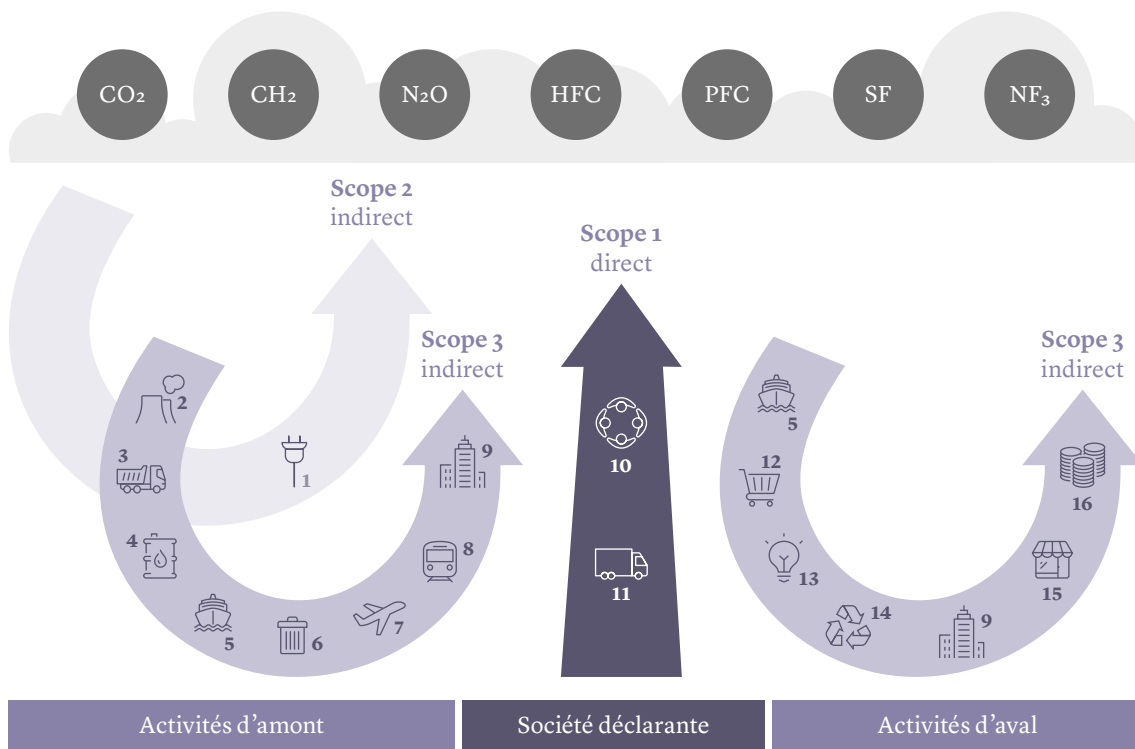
$CO_2$ $CH_2$ $N_2O$ HFC PFC SF $NF_3$

Scope 2
indirect

Scope 1
direct

Scope 3
indirect

2
3
4
5
6
7
8
9
1

10
11

Scope 3
indirect

5
12
13
14
9
15
16

Activités d’amont

Société déclarante

Activités d’aval